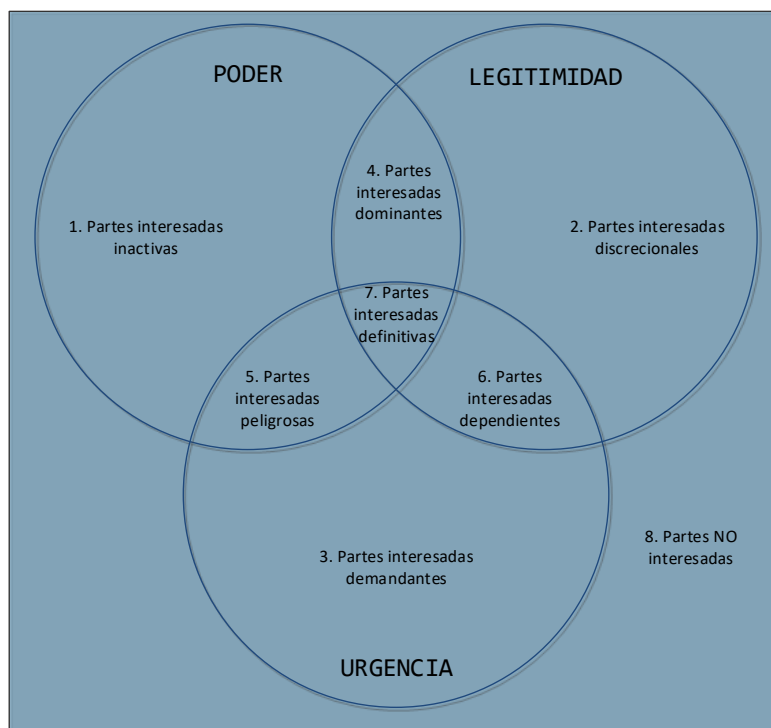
PODER

LEGITIMIDAD

4. Partes interesadas dominantes

1. Partes interesadas inactivas

2. Partes interesadas discrecionales

7. Partes interesadas definitivas

5. Partes interesadas peligrosas

6. Partes interesadas dependientes

3. Partes interesadas demandantes

8. Partes NO interesadas

URGENCIA